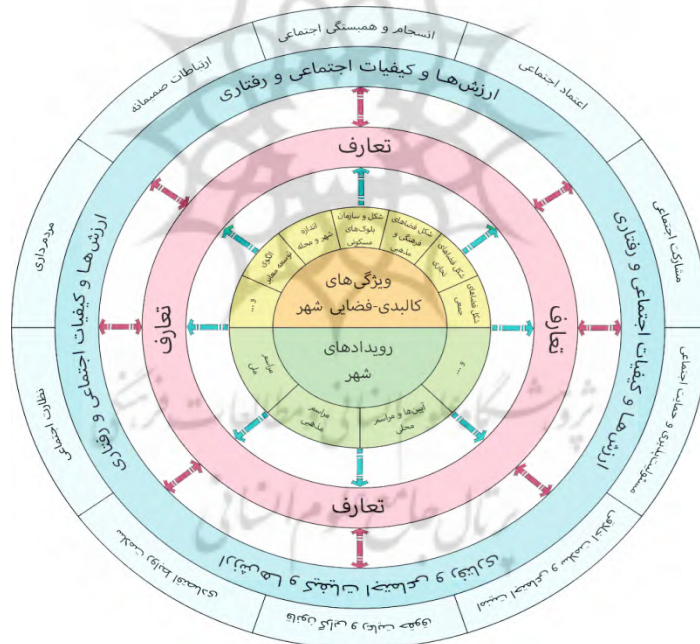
انسجام و همبستگی اجتماعی
اعتماد اجتماعی
ارتباطات صمیمانه
ارزش‌ها و کیفیات اجتماعی و رفتاری
مشارکت اجتماعی
مردم‌داری
حمایت اجتماعی
نظارت اجتماعی
تعارف
تعارف
تعارف
تعارف
ارزش‌ها و کیفیات اجتماعی و رفتاری
ارزش‌ها و کیفیات اجتماعی و رفتاری
ارزش‌ها و کیفیات اجتماعی و رفتاری
شکل و سازمان بلوک‌های مسکونی
اندازه شهر و محله
الگوی توسعه شهر
شکل فضاهای فرهنگی و مذهبی
شکل فضاهای تجاری
شکل فضاهای جمعی
و ...
ویژگی‌های کالبدی-فضایی شهر
رویدادهای شهر
مراسم ملی
مراسم مذهبی
آیین‌ها و مراسم محلی
و ...
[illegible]
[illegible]
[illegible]